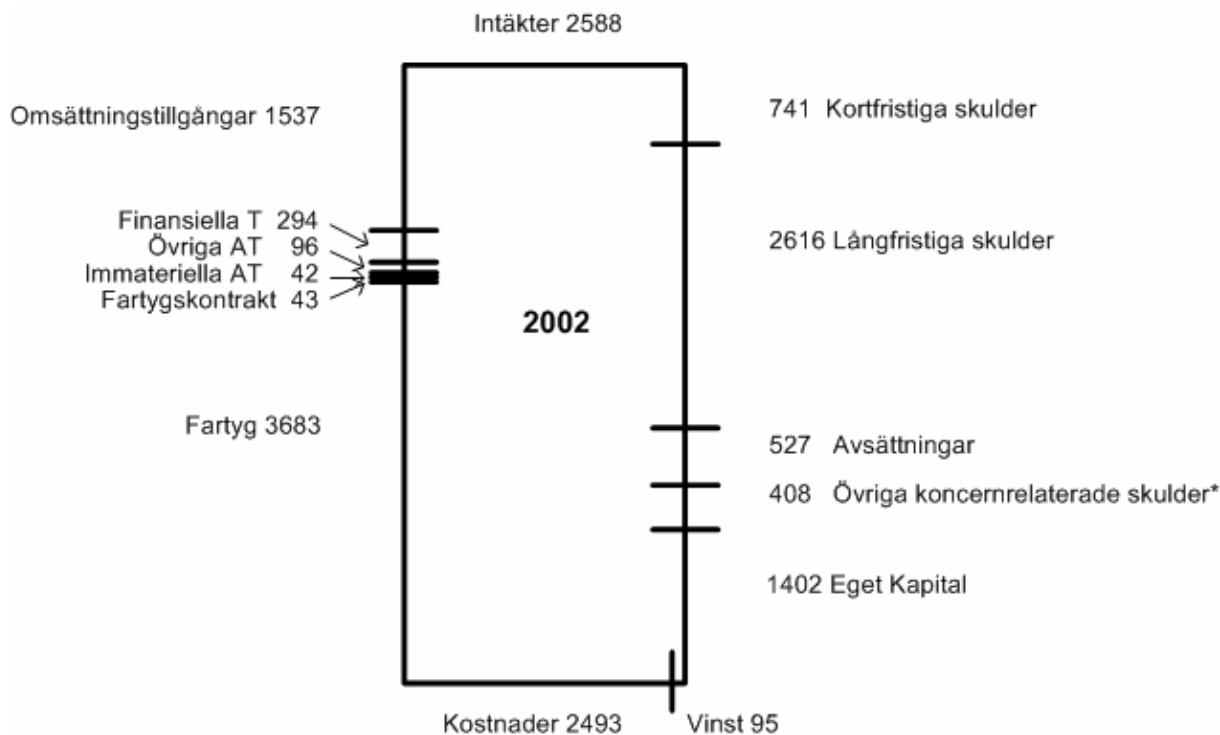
Intäkter 2588

Omsättningstillgångar 1537

741 Kortfristiga skulder

Finansiella T 294
Övriga AT 96
Immateriella AT 42
Fartygskontrakt 43

2616 Långfristiga skulder

2002

Fartyg 3683

527 Avsättningar

408 Övriga koncernrelaterade skulder*

1402 Eget Kapital

Kostnader 2493

Vinst 95